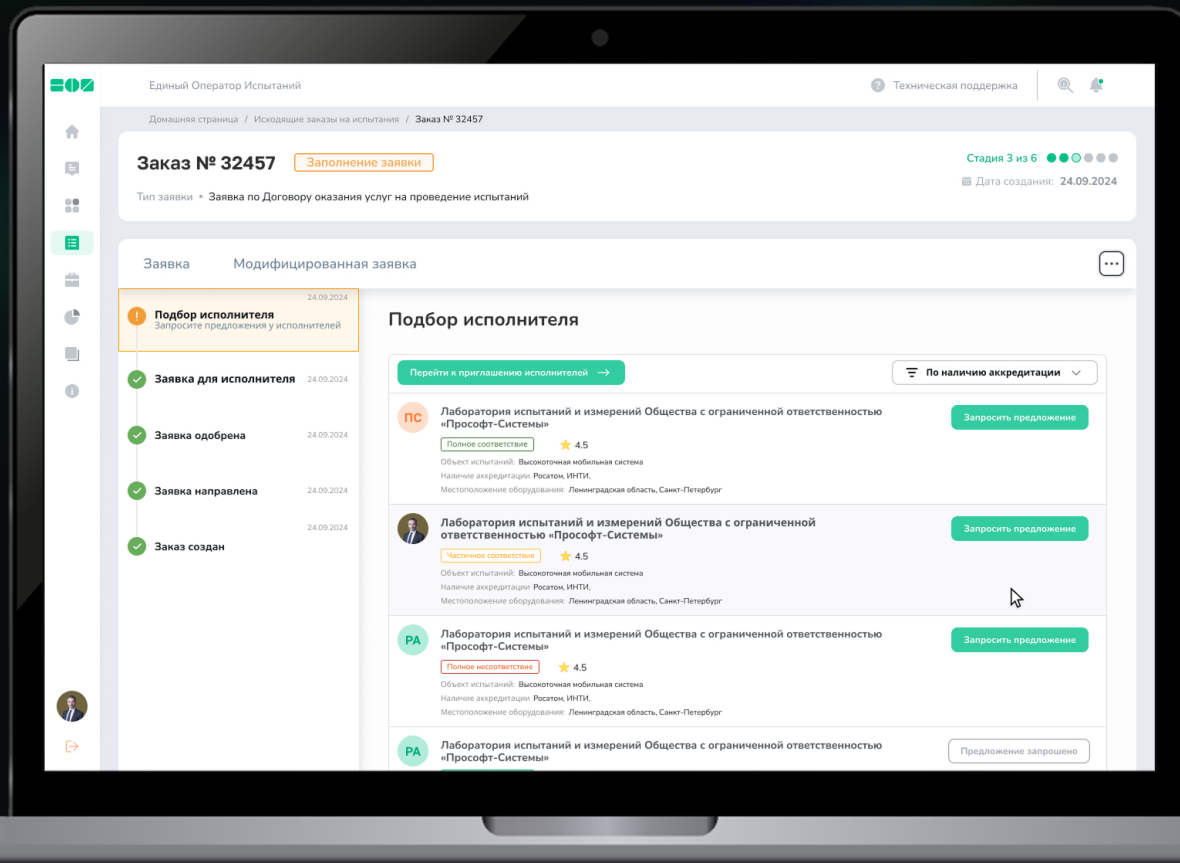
Единый Оператор Испытаний

Техническая поддержка

Домашняя страница / Исходящие заказы на испытания / Заказ № 32457

Заказ № 32457 Заполнение заявки

Тип заявки • Заявка по Договору оказания услуг на проведение испытаний

Стадия 3 из 6

Дата создания: 24.09.2024

Заявка Модифицированная заявка

24.09.2024
Подбор исполнителя
Запросите предложения у исполнителей

Заявка для исполнителя 24.09.2024

Заявка одобрена 24.09.2024

Заявка направлена 24.09.2024

24.09.2024
Заказ создан

Подбор исполнителя

Перейти к приглашению исполнителей

По наличию аккредитации

ПС
Лаборатория испытаний и измерений Общества с ограниченной ответственностью «Прософт-Системы»
Полное соответствие 4.5
Объект испытаний: Высокоточная мобильная система
Наличие аккредитации: Росатом, ИНТИ,
Местоположение оборудования: Ленинградская область, Санкт-Петербург
Запросить предложение

Лаборатория испытаний и измерений Общества с ограниченной ответственностью «Прософт-Системы»
Частичное соответствие 4.5
Объект испытаний: Высокоточная мобильная система
Наличие аккредитации: Росатом, ИНТИ,
Местоположение оборудования: Ленинградская область, Санкт-Петербург
Запросить предложение

РА
Лаборатория испытаний и измерений Общества с ограниченной ответственностью «Прософт-Системы»
Полное несоответствие 4.5
Объект испытаний: Высокоточная мобильная система
Наличие аккредитации: Росатом, ИНТИ,
Местоположение оборудования: Ленинградская область, Санкт-Петербург
Запросить предложение

РА
Лаборатория испытаний и измерений Общества с ограниченной ответственностью «Прософт-Системы»
Предложение запрошено